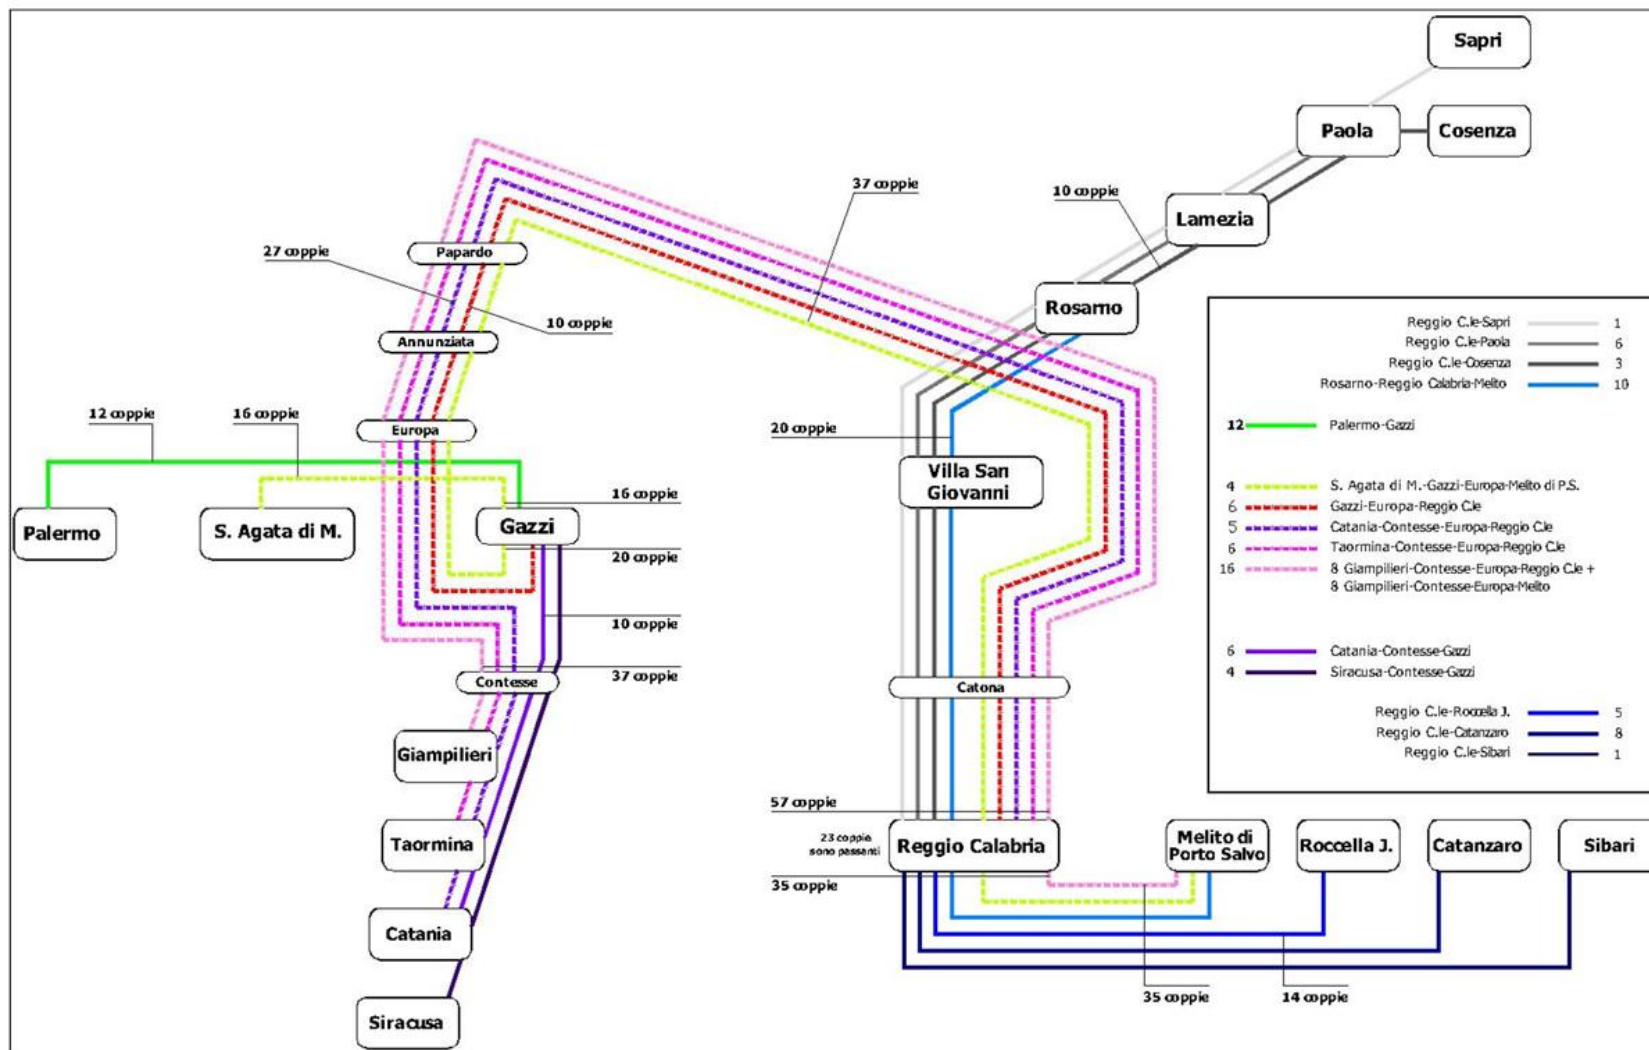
Sapri
Paola
Cosenza
Lamezia
Rosarno
37 coppie
10 coppie
27 coppie
Papardo
10 coppie
Annunziata
12 coppie
16 coppie
Europa
Palermo
S. Agata di M.
Gazzi
16 coppie
20 coppie
10 coppie
37 coppie
Contesse
Giampilieri
Taormina
Catania
Siracusa
20 coppie
Villa San Giovanni
Catona
57 coppie
23 coppie sono passanti
Reggio Calabria
35 coppie
Melito di Porto Salvo
Roccella J.
Catanzaro
Sibari
35 coppie
14 coppie

| | | |
|---|---|---|
| Reggio C.le-Sapri | | 1 |
| Reggio C.le-Paola | | 6 |
| Reggio C.le-Cosenza | | 3 |
| Rosarno-Reggio Calabria-Melito | | 10 |
| 12 | Palermo-Gazzi | |
| 4 | S. Agata di M.-Gazzi-Europa-Melito di P.S. | |
| 6 | Gazzi-Europa-Reggio C.le | |
| 5 | Catania-Contesse-Europa-Reggio C.le | |
| 6 | Taormina-Contesse-Europa-Reggio C.le | |
| 16 | 8 Giampilieri-Contesse-Europa-Reggio C.le + 8 Giampilieri-Contesse-Europa-Melito | |
| 6 | Catania-Contesse-Gazzi | |
| 4 | Siracusa-Contesse-Gazzi | |
| Reggio C.le-Roccella J. | | 5 |
| Reggio C.le-Catanzaro | | 8 |
| Reggio C.le-Sibari | | 1 |